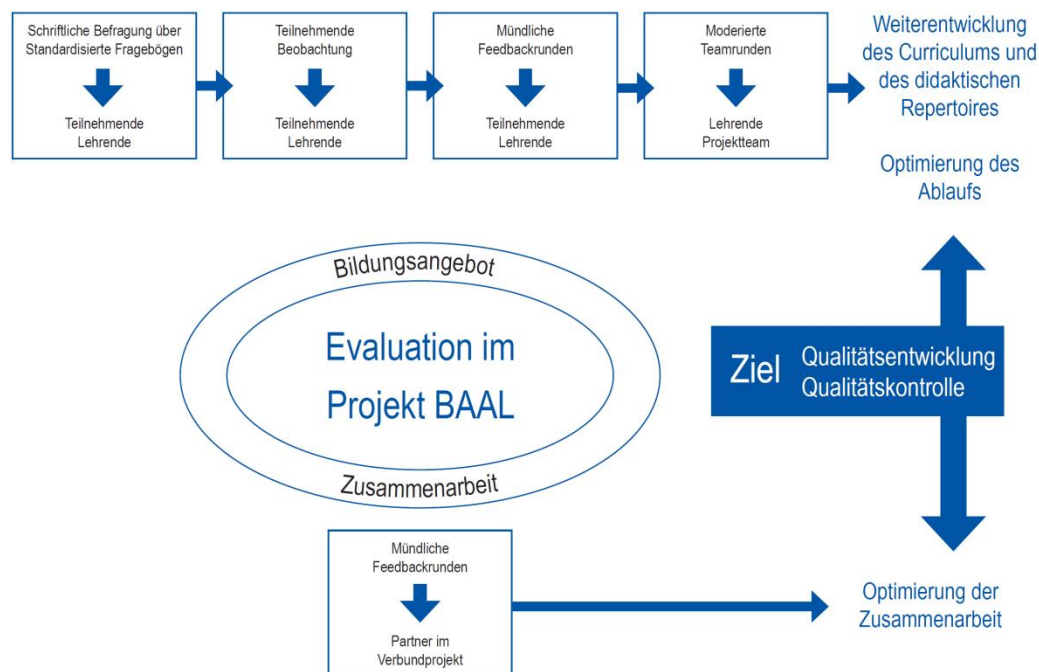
Schriftliche Befragung über Standardisierte Fragebögen

Teilnehmende
Lehrende

Teilnehmende Beobachtung

Teilnehmende
Lehrende

Mündliche Feedbackrunden

Teilnehmende
Lehrende

Moderierte Teamrunden

Lehrende
Projektteam

Weiterentwicklung des Curriculums und des didaktischen Repertoires

Optimierung des Ablaufs

Bildungsangebot

Evaluation im Projekt BAAL

Zusammenarbeit

Ziel

Qualitätsentwicklung
Qualitätskontrolle

Mündliche Feedbackrunden

Partner im Verbundprojekt

Optimierung der Zusammenarbeit